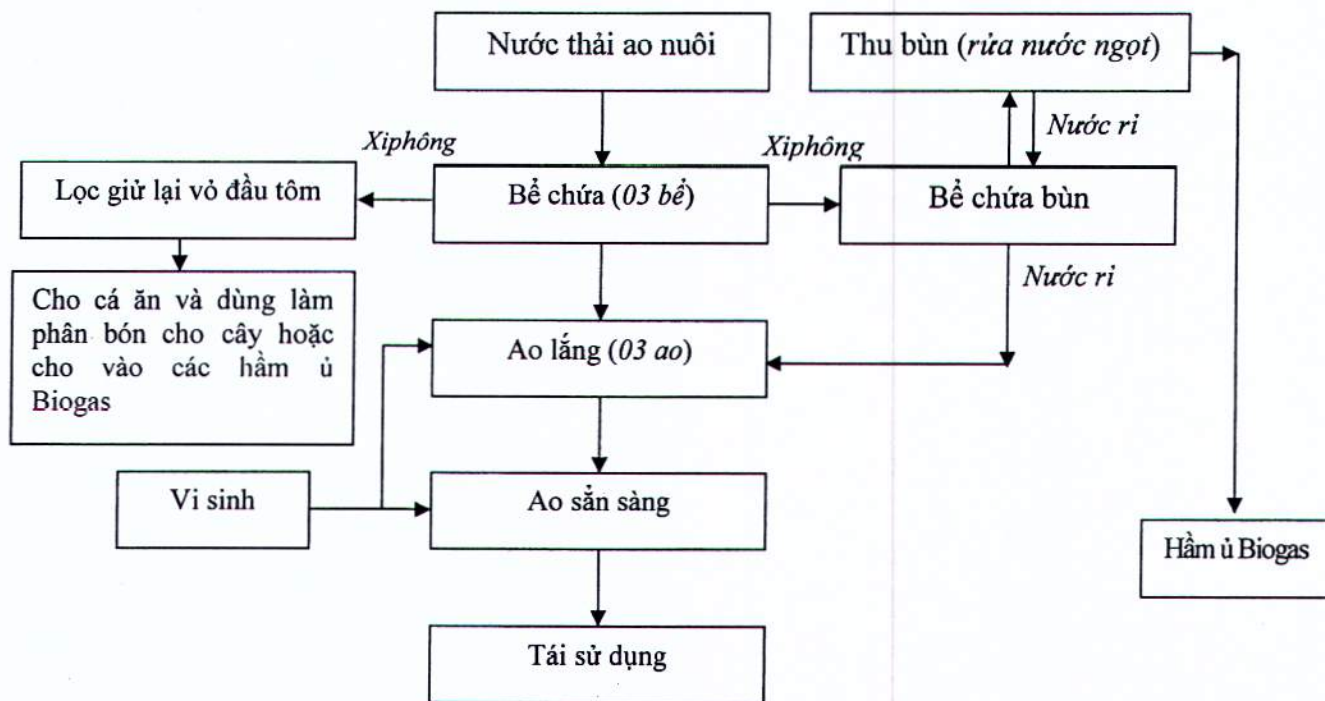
Nước thải ao nuôi

Thu bùn (rửa nước ngọt)

Xiphông

Nước ri

Xiphông

Lọc giữ lại vỏ đầu tôm

Bể chứa (03 bể)

Bể chứa bùn

Cho cá ăn và dùng làm phân bón cho cây hoặc cho vào các hầm ủ Biogas

Nước ri

Ao lắng (03 ao)

Vi sinh

Ao sẵn sàng

Hầm ủ Biogas

Tái sử dụng